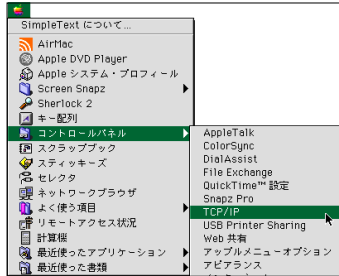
SimpleText について…

AirMac
Apple DVD Player
Apple システム・プロフィール
Screen Snapz
Sherlock 2
キー配列
コントロールパネル
スクラップブック
スティッキーズ
セレクタ
ネットワークブラウザ
よく使う項目
リモートアクセス状況
計算機
最近使ったアプリケーション
最近使った書類

AppleTalk
ColorSync
DialAssist
File Exchange
QuickTime™ 設定
Snapz Pro
TCP/IP
USB Printer Sharing
Web 共有
アップルメニューオプション
アピアランス